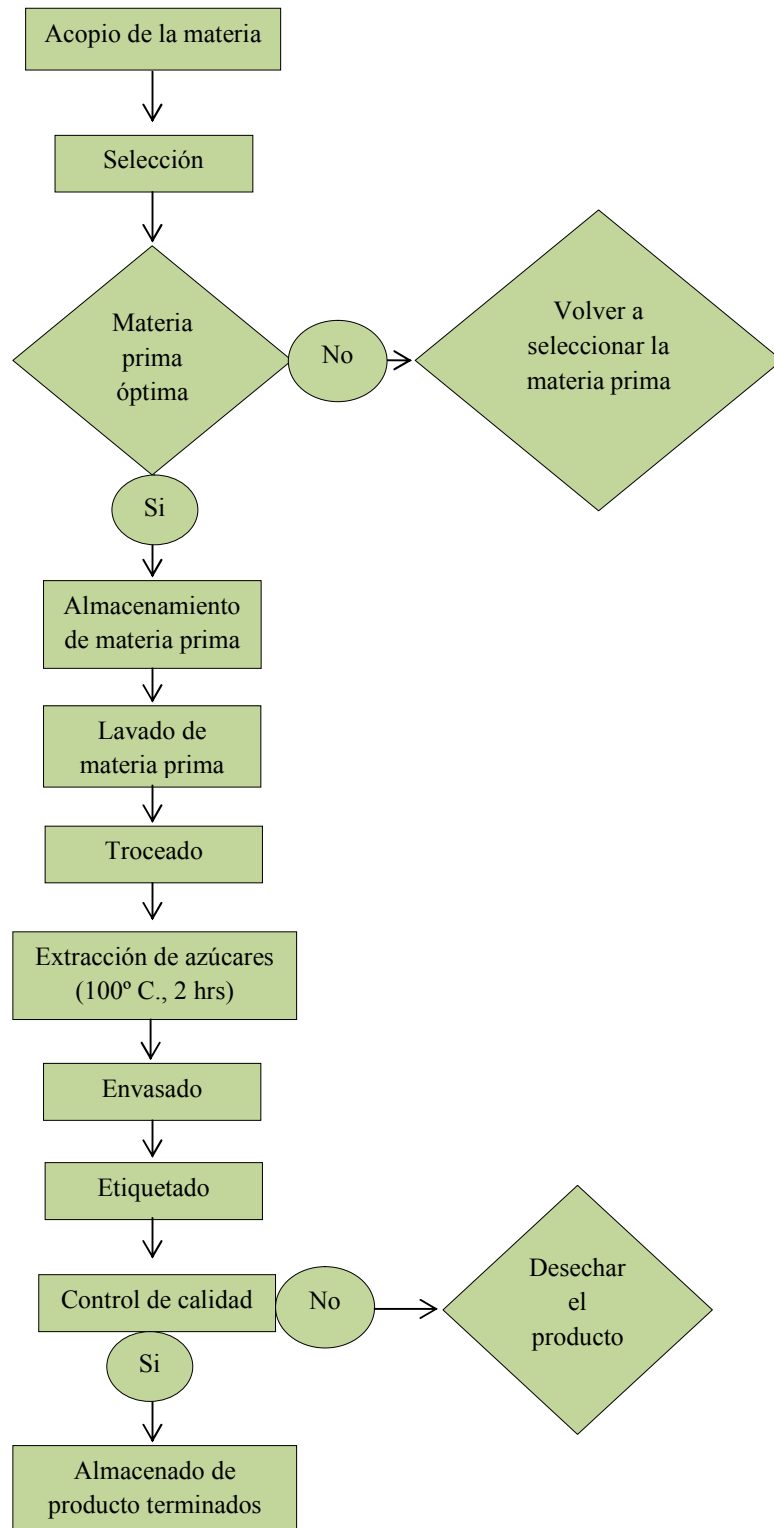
Acopio de la materia

Selección

Materia prima óptima

No

Volver a seleccionar la materia prima

Si

Almacenamiento de materia prima

Lavado de materia prima

Troceado

Extracción de azúcares (100º C., 2 hrs)

Envasado

Etiquetado

Control de calidad

No

Desechar el producto

Si

Almacenado de producto terminados